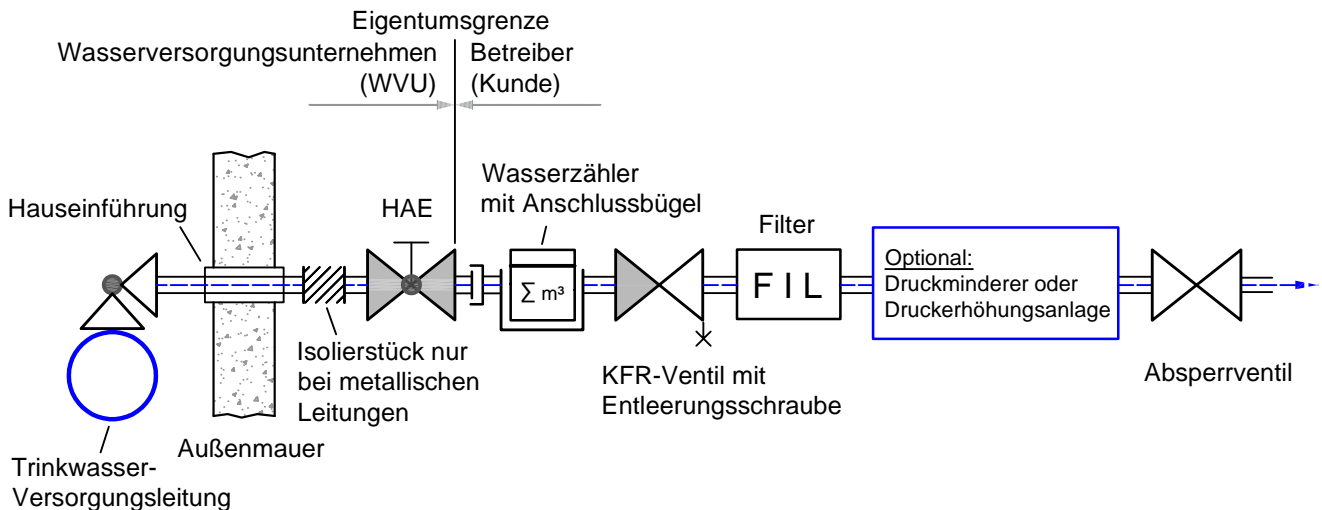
Eigentumsgrenze

Wasserversorgungsunternehmen (WVU)

Betreiber (Kunde)

Hauseinführung

HAE

Wasserzähler mit Anschlussbügel

$\sum$ m³

Filter

F I L

Optional:
Druckminderer oder Druckerhöhungsanlage

Trinkwasser-Versorgungsleitung

Außenmauer

Isolierstück nur bei metallischen Leitungen

KFR-Ventil mit Entleerungsschraube

Absperrventil